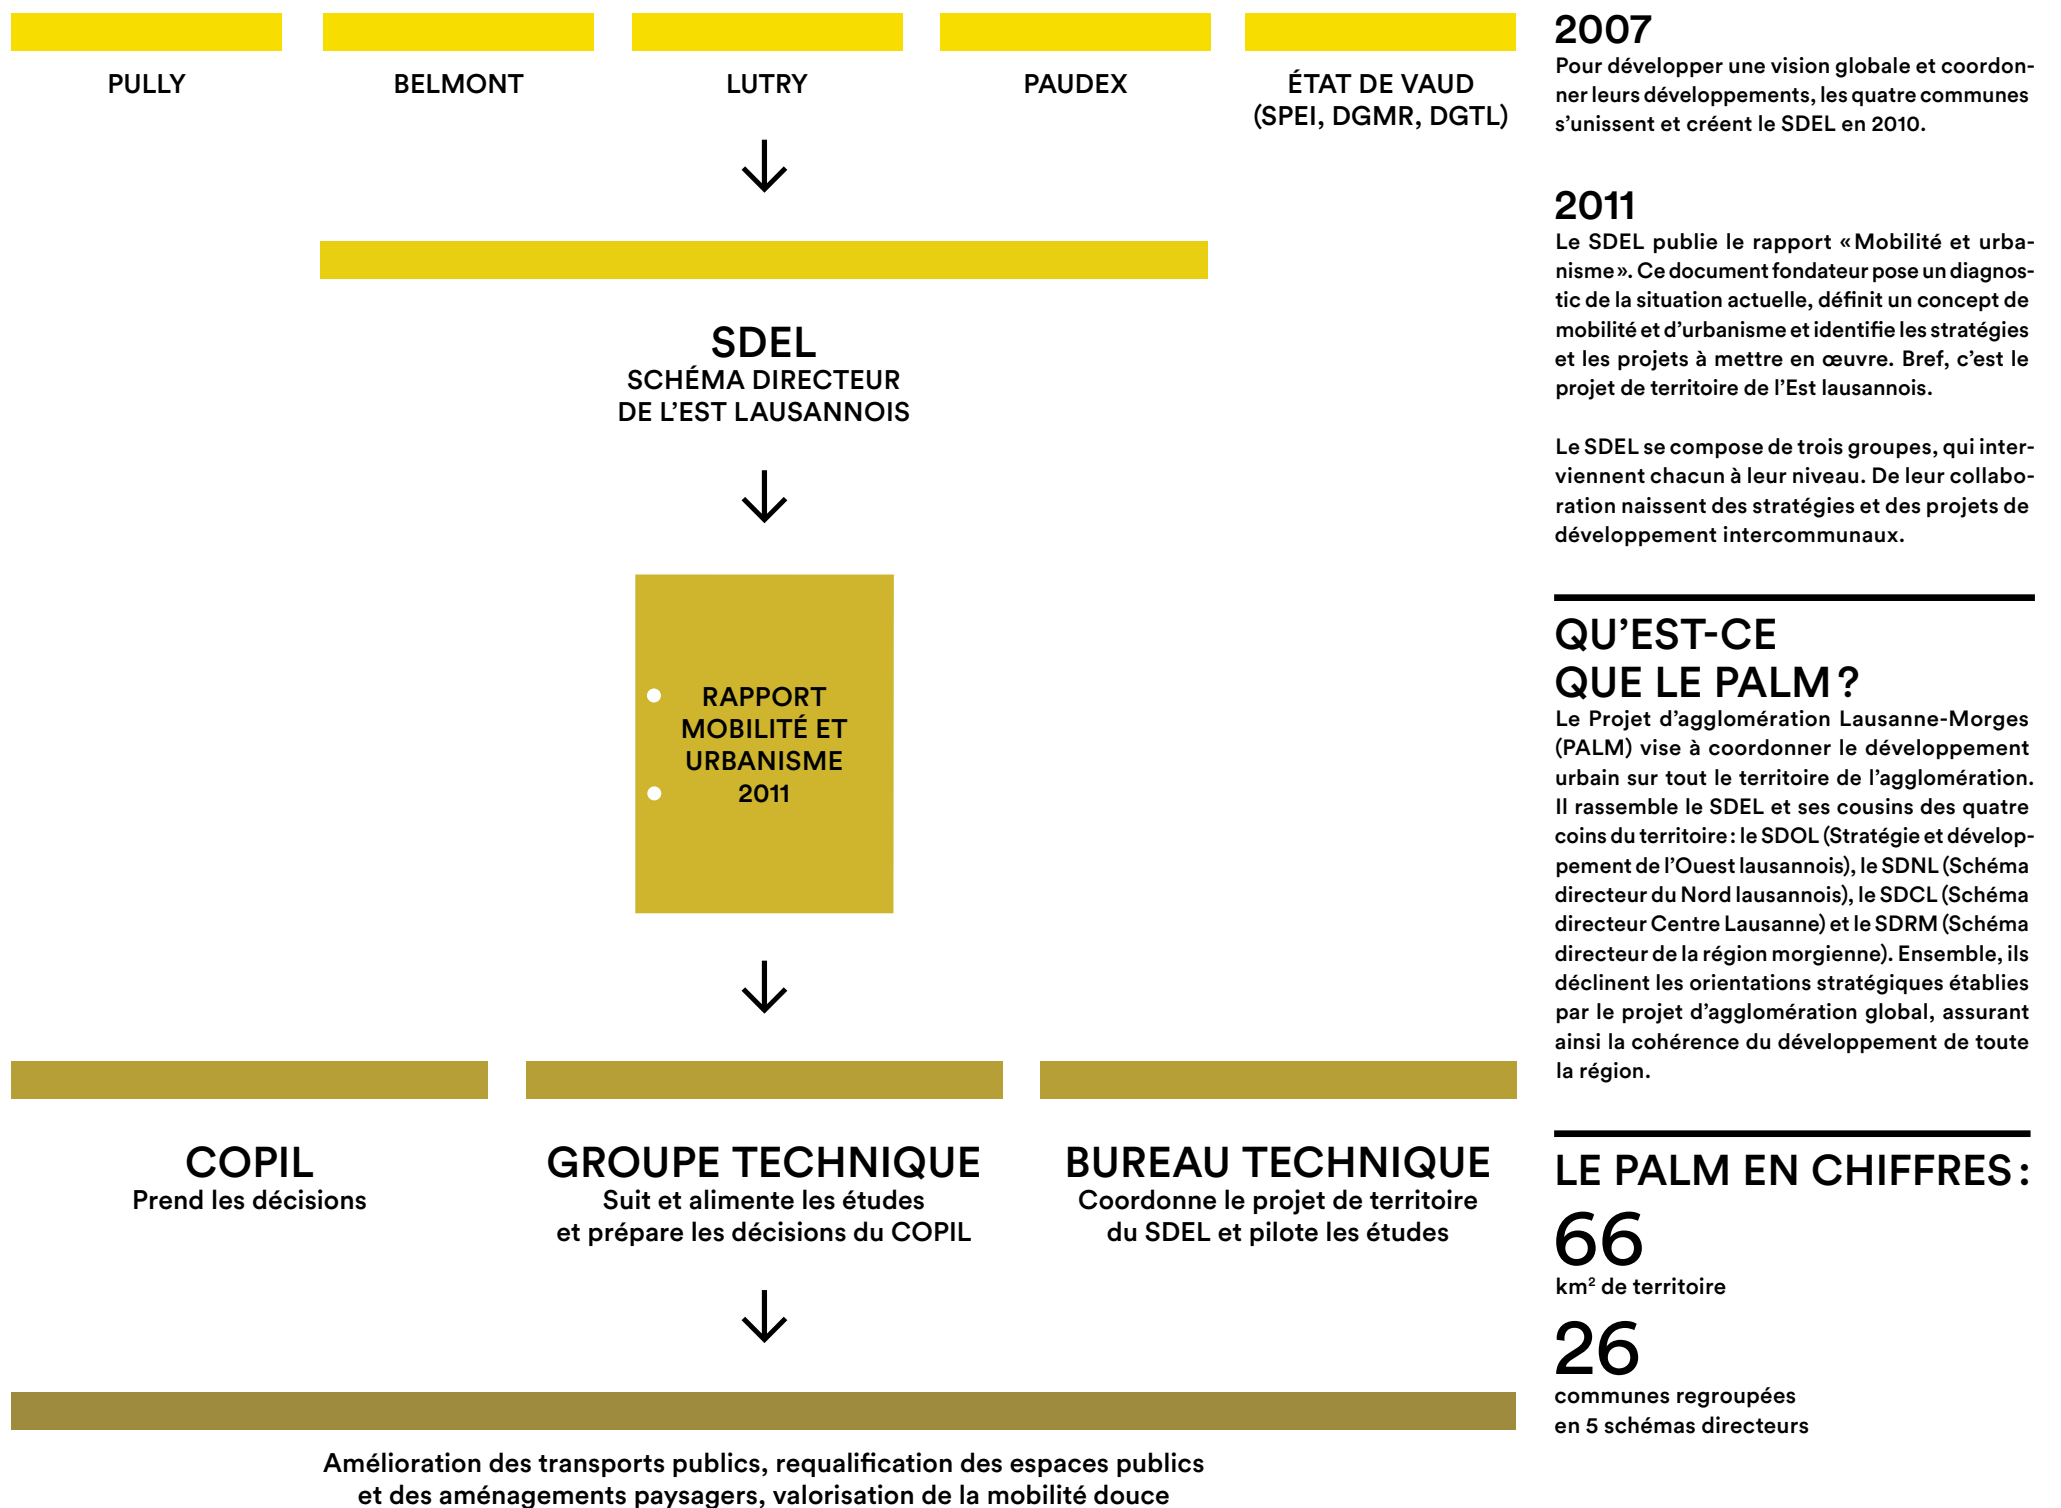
PULLY

BELMONT

LUTRY

PAUDEX

ÉTAT DE VAUD
(SPEI, DGMR, DGTL)

SDEL
SCHÉMA DIRECTEUR
DE L'EST LAUSANNOIS

RAPPORT
MOBILITÉ ET
URBANISME
2011

COPIL
Prend les décisions

GROUPE TECHNIQUE
Suit et alimente les études et prépare les décisions du COPIL

BUREAU TECHNIQUE
Coordonne le projet de territoire du SDEL et pilote les études

Amélioration des transports publics, requalification des espaces publics et des aménagements paysagers, valorisation de la mobilité douce

2007
Pour développer une vision globale et coordonner leurs développements, les quatre communes s'unissent et créent le SDEL en 2010.

2011
Le SDEL publie le rapport «Mobilité et urbanisme». Ce document fondateur pose un diagnostic de la situation actuelle, définit un concept de mobilité et d'urbanisme et identifie les stratégies et les projets à mettre en œuvre. Bref, c'est le projet de territoire de l'Est lausannois.

Le SDEL se compose de trois groupes, qui interviennent chacun à leur niveau. De leur collaboration naissent des stratégies et des projets de développement intercommunaux.

QU'EST-CE QUE LE PALM ?
Le Projet d'agglomération Lausanne-Morges (PALM) vise à coordonner le développement urbain sur tout le territoire de l'agglomération. Il rassemble le SDEL et ses cousins des quatre coins du territoire : le SDOL (Stratégie et développement de l'Ouest lausannois), le SDNL (Schéma directeur du Nord lausannois), le SDCL (Schéma directeur Centre Lausanne) et le SDRM (Schéma directeur de la région morgienne). Ensemble, ils déclinent les orientations stratégiques établies par le projet d'agglomération global, assurant ainsi la cohérence du développement de toute la région.

LE PALM EN CHIFFRES :
66
km² de territoire
26
communes regroupées
en 5 schémas directeurs